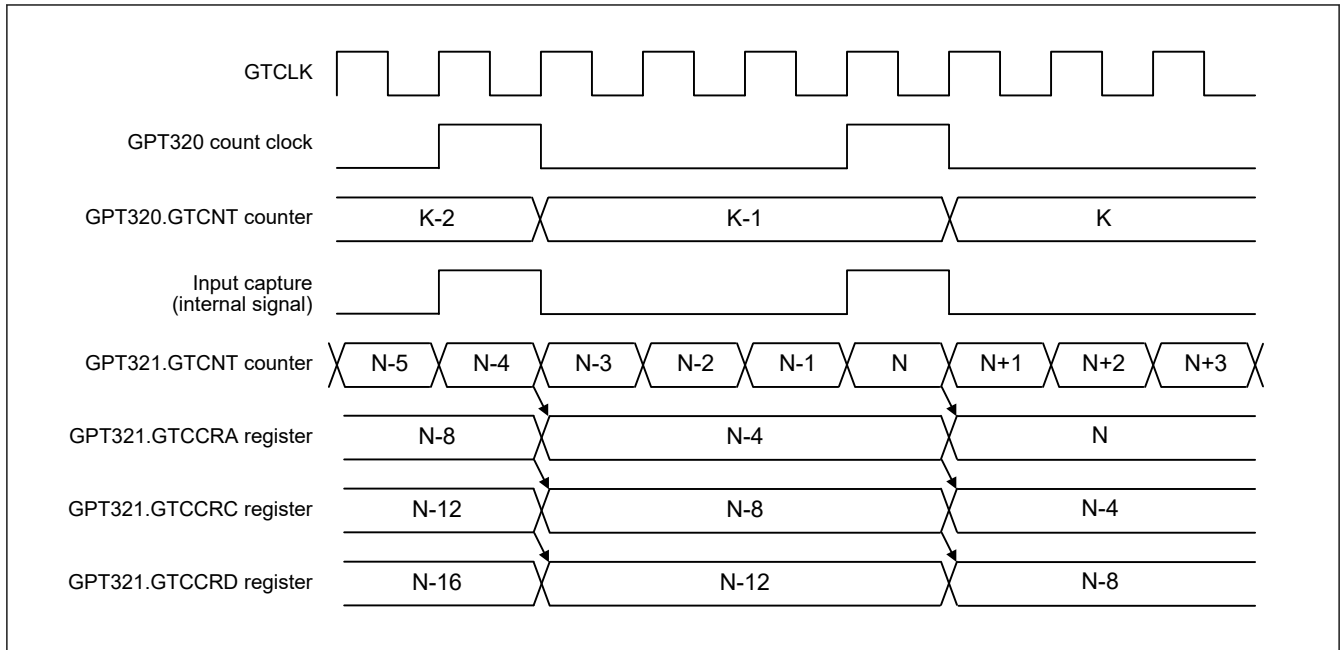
GTCLK

GPT320 count clock

GPT320.GTCNT counter
K-2
K-1
K

Input capture
(internal signal)

GPT321.GTCNT counter
N-5
N-4
N-3
N-2
N-1
N
N+1
N+2
N+3

GPT321.GTCCRA register
N-8
N-4
N

GPT321.GTCCRC register
N-12
N-8
N-4

GPT321.GTCCRD register
N-16
N-12
N-8